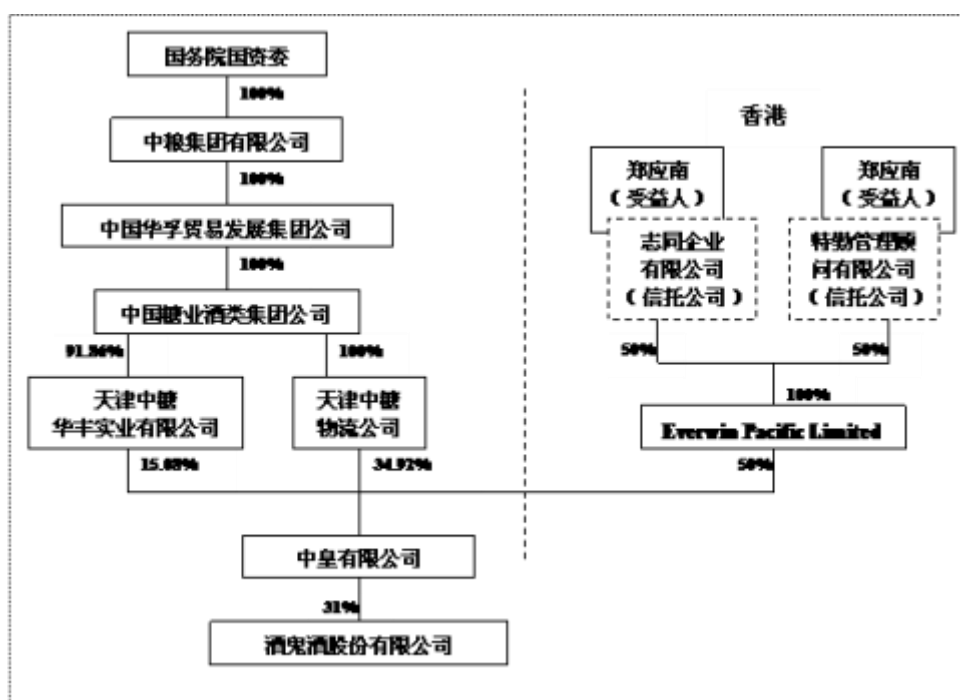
国务院国资委

100%

中粮集团有限公司

100%

中国华孚贸易发展集团公司

100%

中国糖业酒类集团公司

91.86%

100%

天津中糖华丰实业有限公司

天津中糖物流公司

15.08%

34.92%

中皇有限公司

31%

酒鬼酒股份有限公司

香港

郑应南（受益人）

郑应南（受益人）

志同企业有限公司（信托公司）

特勤管理顾问有限公司（信托公司）

50%

50%

100%

Everwin Pacific Limited

50%